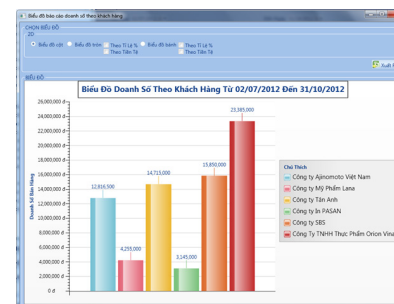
Biểu đồ báo cáo doanh số theo khách hàng

CHỌN BIỂU ĐỒ

2D

Biểu đồ cột

Biểu đồ tròn

Theo Tỉ Lệ %

Theo Tiền Tệ

Biểu đồ bánh

Theo Tỉ Lệ %

Theo Tiền Tệ

Xuất

BIỂU ĐỒ

Biểu Đồ Doanh Số Theo Khách Hàng Từ 02/07/2012 Đến 31/10/2012

Doanh Số Bán Hàng

26,000,000 đ
24,000,000 đ
22,000,000 đ
20,000,000 đ
18,000,000 đ
16,000,000 đ
14,000,000 đ
12,000,000 đ
10,000,000 đ
8,000,000 đ
6,000,000 đ
4,000,000 đ
2,000,000 đ
0 đ

12,816,500
4,255,000
14,715,000
3,145,000
15,850,000
23,385,000

Chú Thích
Công ty Ajinomoto Việt Nam
Công ty Mỹ Phẩm Lana
Công ty Tân Anh
Công ty In PASAN
Công ty SBS
Công ty TNHH Thực Phẩm Orion Vina